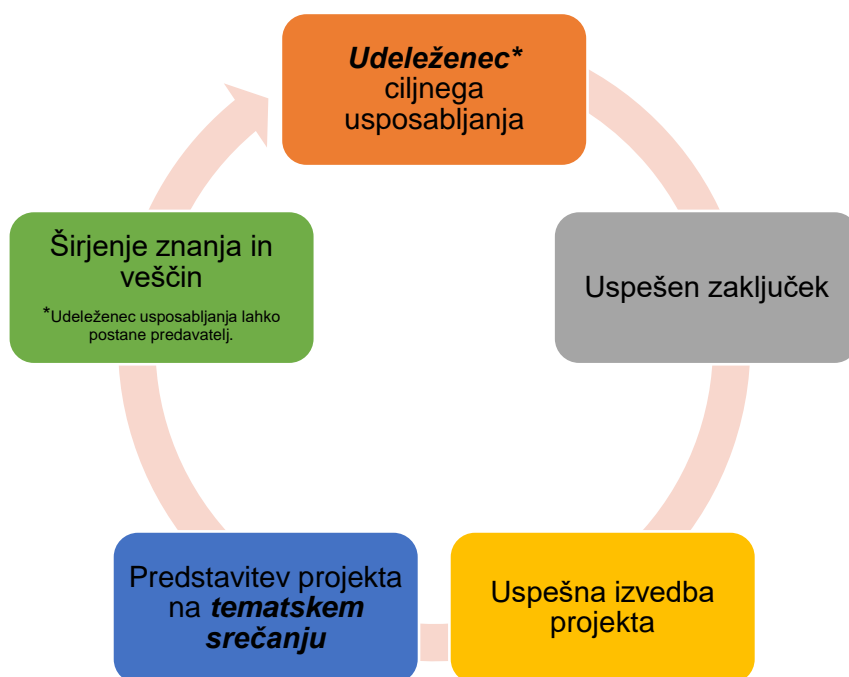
*Udeleženec** ciljnega usposabljanja

Uspešen zaključek

Uspešna izvedba projekta

Predstavitev projekta na ***tematskem srečanju***

Širjenje znanja in veščin

*Udeleženec usposabljanja lahko postane predavatelj.